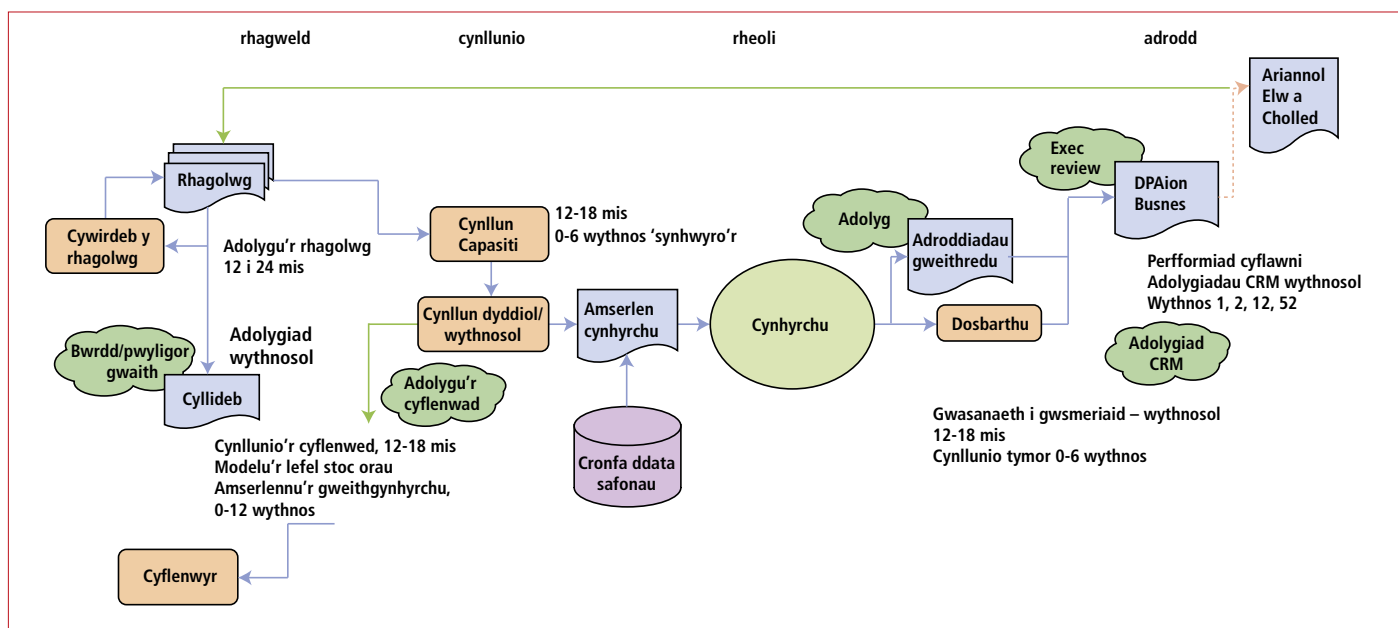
rhagweld

cynllunio

rheoli

adrodd

Ariannol
Elw a
Cholled

Rhagolwg

Exec
review

DPAion
Busnes

Cywirdeb y
rhagolwg

Adolygu'r rhagolwg
12 i 24 mis

Cynllun
Capasiti

12-18 mis
0-6 wythnos 'synhwyro'r

Adolyg

Adroddiadau
gweithredu

Perfformiad cyflawni
Adolygiadau CRM wythnosol
Wythnos 1, 2, 12, 52

Adolygiad
wythnosol

Cynllun dyddiol/
wythnosol

Amserlen
cynhyrchu

Cynhyrchu

Dosbarthu

Bwrdd/pwyligor
gwaith

Cyllideb

Adolygu'r
cyflenwad

Adolygiad
CRM

Cynllunio'r cyflenwed, 12-18 mis
Modelu'r lefel stoc orau
Amserlennu'r gweithgynhyrchu,
0-12 wythnos

Cronfa ddata
safonau

Gwasanaeth i gwsmeriaid – wythnosol
12-18 mis
Cynllunio tymor 0-6 wythnos

Cyflenwyr